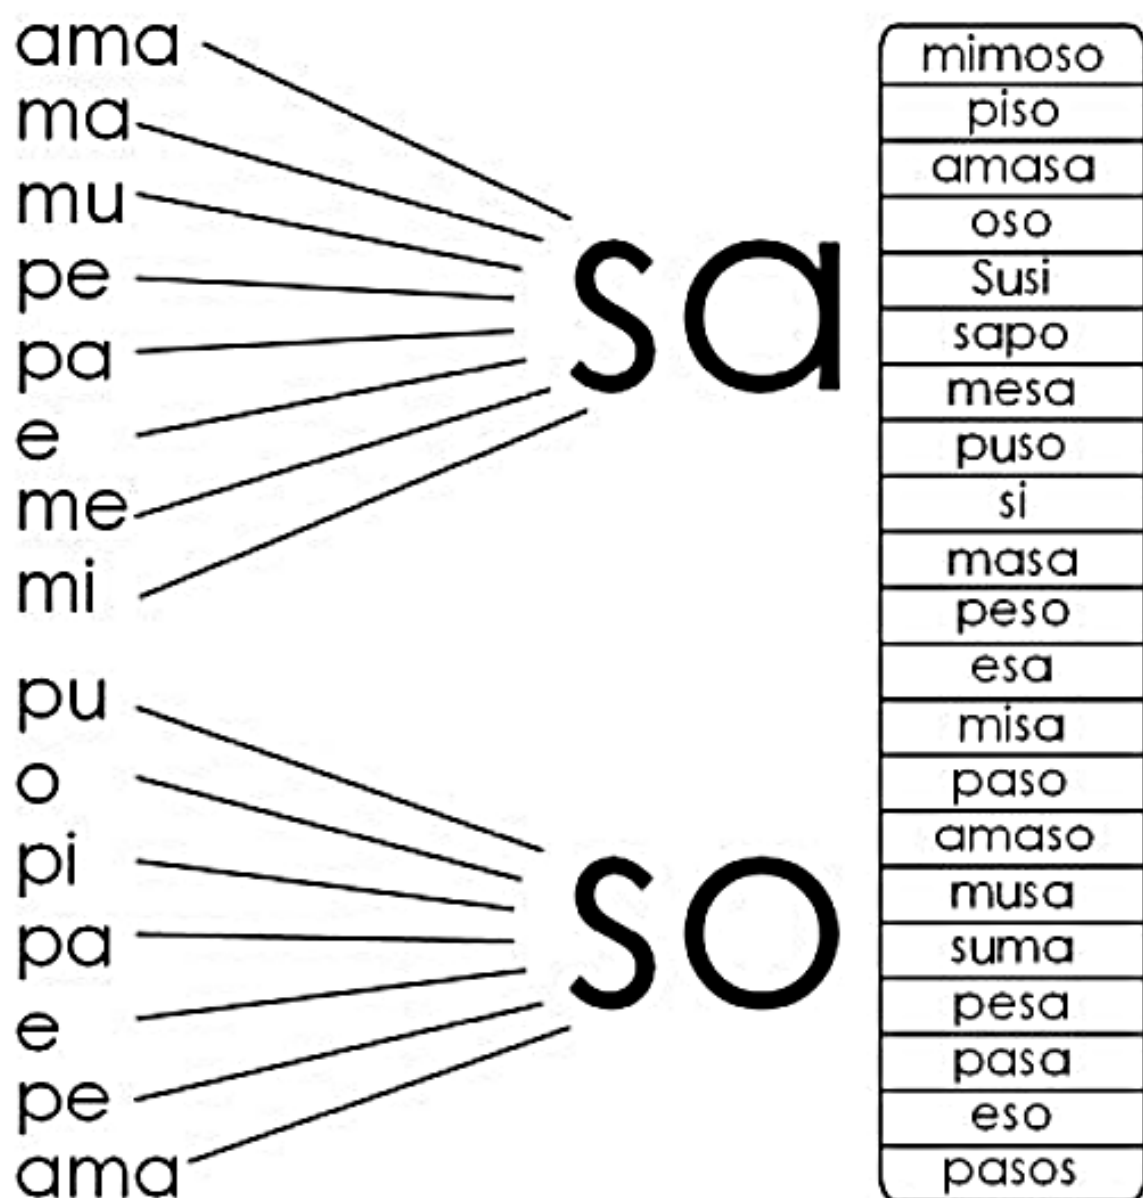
ama
ma
mu
pe
pa
e
me
mi

sa

pu
o
pi
pa
e
pe
ama

so

| mimoso |
|---|
| piso |
| amasa |
| oso |
| Susi |
| sapo |
| mesa |
| puso |
| si |
| masa |
| peso |
| esa |
| misa |
| paso |
| amaso |
| musa |
| suma |
| pesa |
| pasa |
| eso |
| pasos |